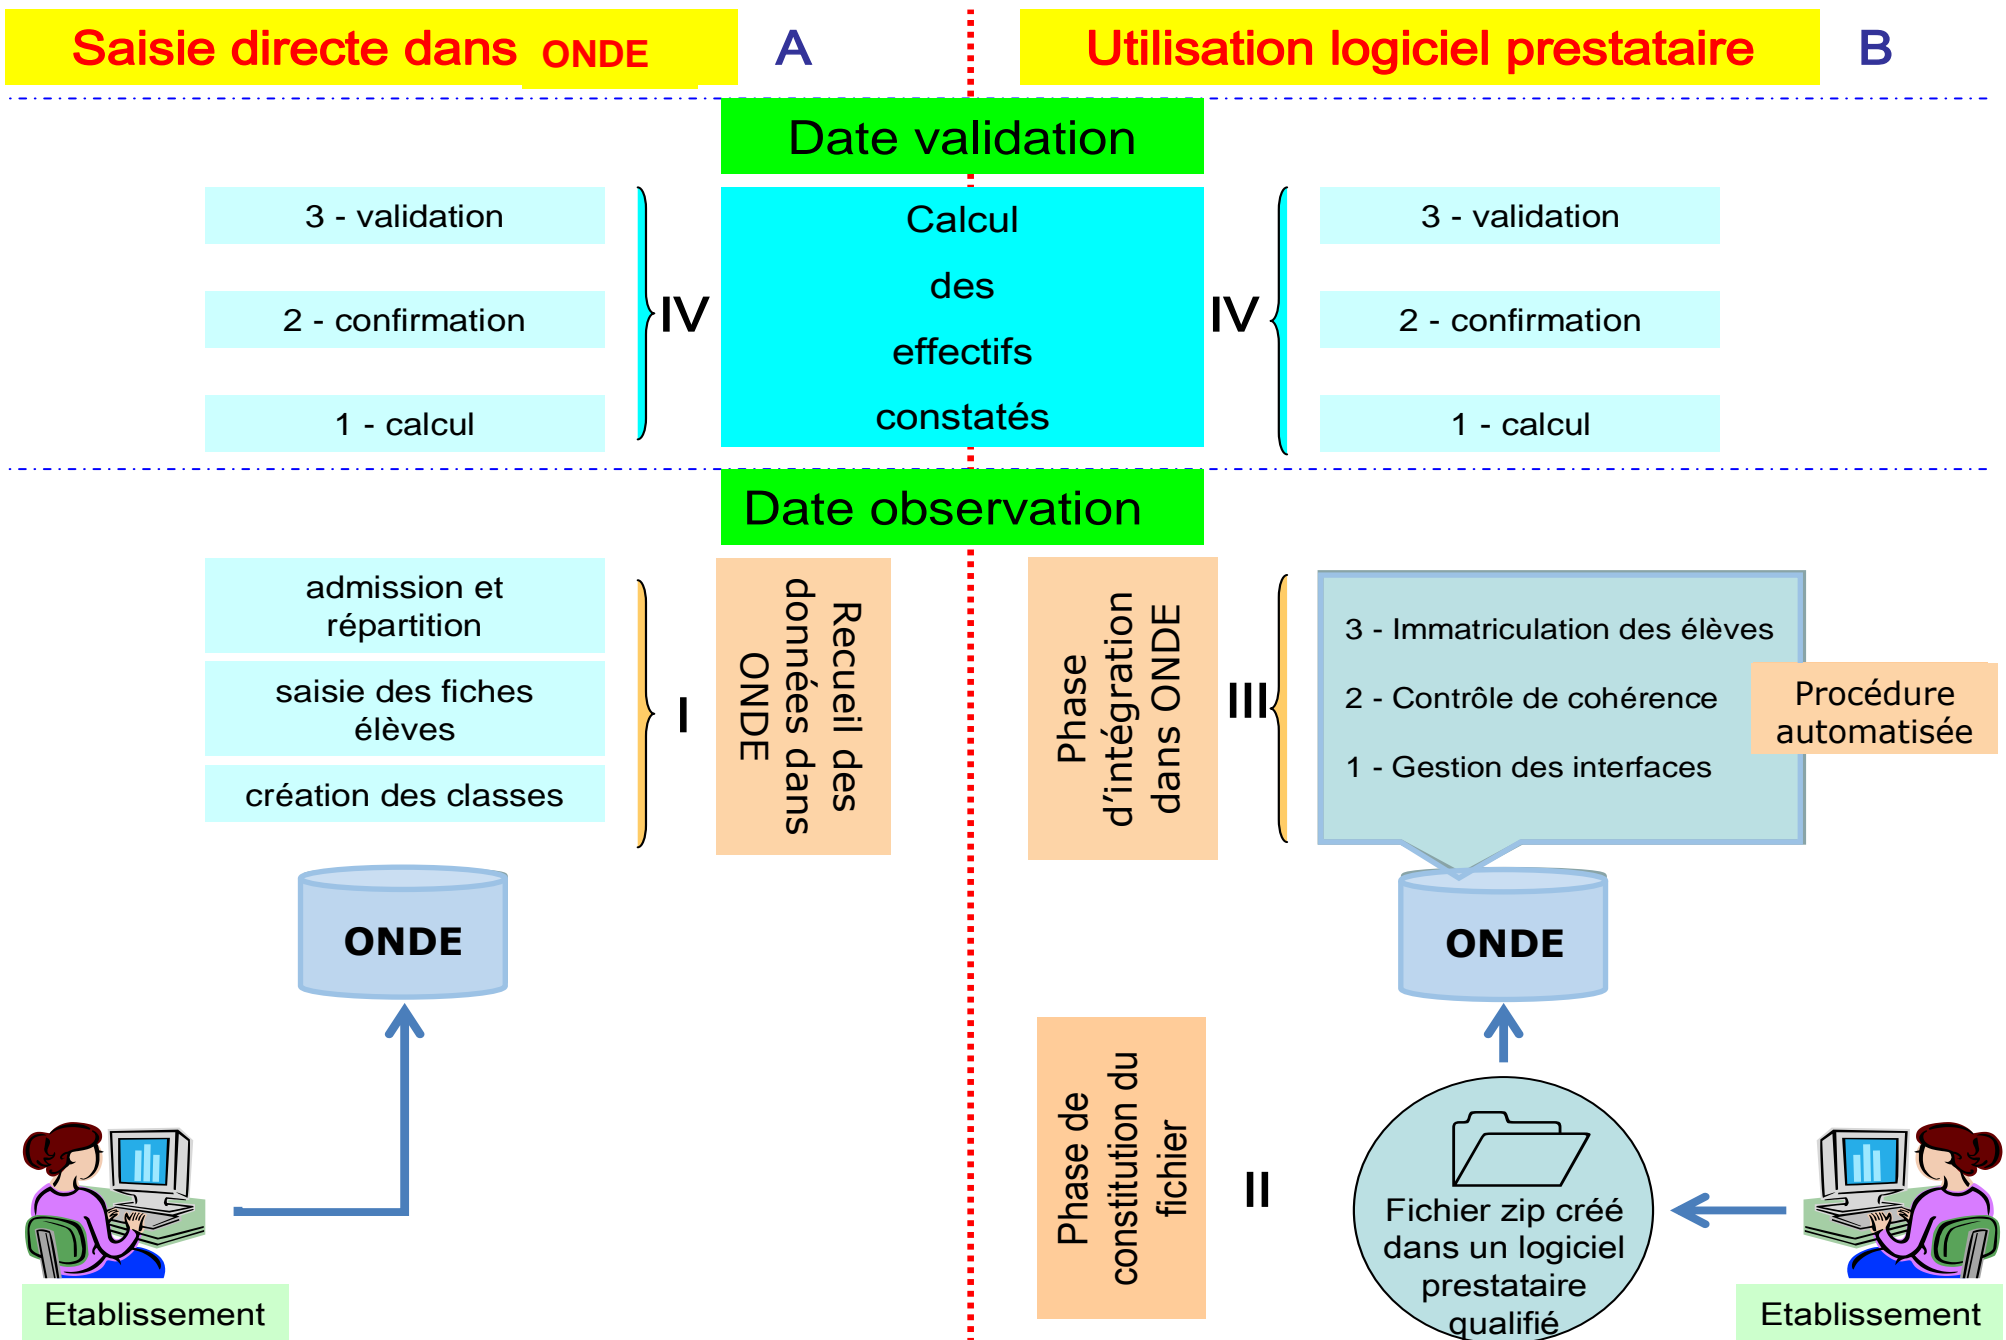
Saisie directe dans ONDE

A

Utilisation logiciel prestataire

B

Date validation

3 - validation

2 - confirmation

1 - calcul

IV

Calcul des effectifs constatés

IV

3 - validation

2 - confirmation

1 - calcul

Date observation

admission et répartition

saisie des fiches élèves

création des classes

I

Recueil des données dans ONDE

Phase d'intégration dans ONDE

III

3 - Immatriculation des élèves

2 - Contrôle de cohérence

1 - Gestion des interfaces

Procédure automatisée

ONDE

ONDE

Phase de constitution du fichier

II

Fichier zip créé dans un logiciel prestataire qualifié

Etablissement

Etablissement